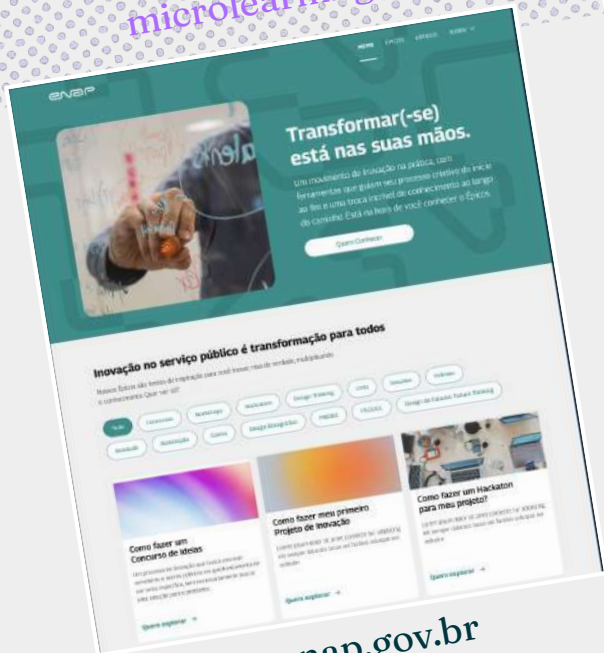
microlearning

enap

HOME ÉPICOS ESPAÇO SOBRE

Transformar(-se) está nas suas mãos.

Um movimento de inovação na prática, com ferramentas que guiam seu processo criativo do início ao fim e uma troca incrível de conhecimento ao longo do caminho. Está na hora de você conhecer o Épicos.

Quero Conhecer

Inovação no serviço público é transformação para todos

Nossos Épicos são textos de inspiração para você inovar, mas de verdade, multiplicando o conhecimento. Quer ver só?

Todos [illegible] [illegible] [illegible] Design Thinking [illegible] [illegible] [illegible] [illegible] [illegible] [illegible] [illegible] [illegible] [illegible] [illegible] Design de Futuros

Como fazer um Concurso de Ideias

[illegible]

Quero explorar →

Como fazer meu primeiro Projeto de Inovação

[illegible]

Quero explorar →

Como fazer um Hackaton para meu projeto?

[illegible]

Quero explorar →

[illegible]nap.gov.br